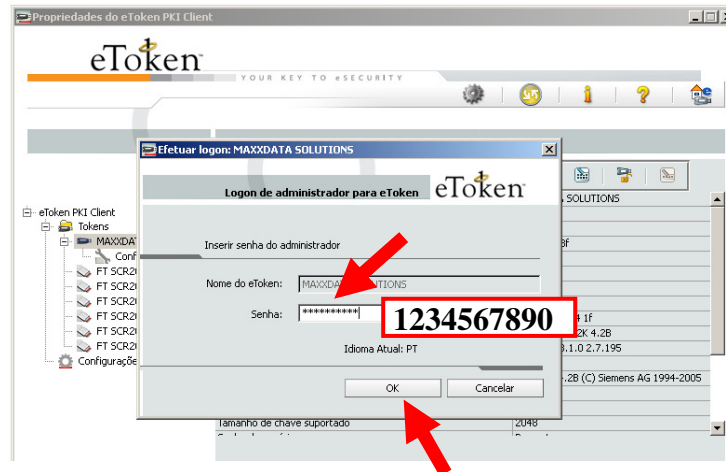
Propriedades do eToken PKI Client

eToken
YOUR KEY TO eSECURITY

eToken PKI Client
Tokens
MAXXDAT
Conf
FT SCR2
FT SCR2
FT SCR2
FT SCR2
FT SCR2
FT SCR2
Configuraçõ

Efetuar logon: MAXXDATA SOLUTIONS

Logon de administrador para eToken
eToken

Inserir senha do administrador

Nome do eToken: MAXXDATA SOLUTIONS

Senha: **********

1234567890

Idioma Atual: PT

OK
Cancelar

, SOLUTIONS
8f
4 1f
2K 4.2B
3.1.0 2.7.195
.2B (C) Siemens AG 1994-2005
Tamanho de chave suportado
2048